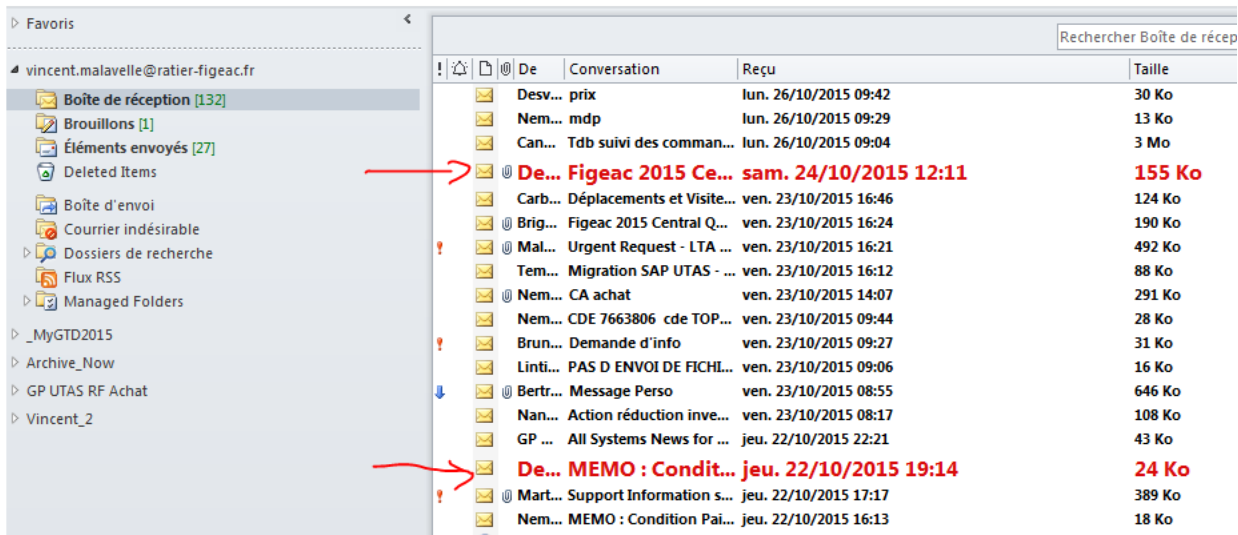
Favoris

vincent.malavelle@ratier-figeac.fr
Boîte de réception [132]
Brouillons [1]
Éléments envoyés [27]
Deleted Items
Boîte d'envoi
Courrier indésirable
Dossiers de recherche
Flux RSS
Managed Folders
_MyGTD2015
Archive_Now
GP UTAS RF Achat
Vincent_2

Rechercher Boîte de récep

| ! | De | Conversation | Reçu | Taille |
|---|---|---|---|---|
| | Desv... | prix | lun. 26/10/2015 09:42 | 30 Ko |
| | Nem... | mdp | lun. 26/10/2015 09:29 | 13 Ko |
| | Can... | Tdb suivi des comman... | lun. 26/10/2015 09:04 | 3 Mo |
| | De... | Figeac 2015 Ce... | sam. 24/10/2015 12:11 | 155 Ko |
| | Carb... | Déplacements et Visite... | ven. 23/10/2015 16:46 | 124 Ko |
| | Brig... | Figeac 2015 Central Q... | ven. 23/10/2015 16:24 | 190 Ko |
| | Mal... | Urgent Request - LTA ... | ven. 23/10/2015 16:21 | 492 Ko |
| | Tem... | Migration SAP UTAS - ... | ven. 23/10/2015 16:12 | 88 Ko |
| | Nem... | CA achat | ven. 23/10/2015 14:07 | 291 Ko |
| | Nem... | CDE 7663806 cde TOP... | ven. 23/10/2015 09:44 | 28 Ko |
| | Brun... | Demande d'info | ven. 23/10/2015 09:27 | 31 Ko |
| | Linti... | PAS D ENVOI DE FICHI... | ven. 23/10/2015 09:06 | 16 Ko |
| | Bertr... | Message Perso | ven. 23/10/2015 08:55 | 646 Ko |
| | Nan... | Action réduction inve... | ven. 23/10/2015 08:17 | 108 Ko |
| | GP ... | All Systems News for ... | jeu. 22/10/2015 22:21 | 43 Ko |
| | De... | MEMO : Condit... | jeu. 22/10/2015 19:14 | 24 Ko |
| | Mart... | Support Information s... | jeu. 22/10/2015 17:17 | 389 Ko |
| | Nem... | MEMO : Condition Pai... | jeu. 22/10/2015 16:13 | 18 Ko |